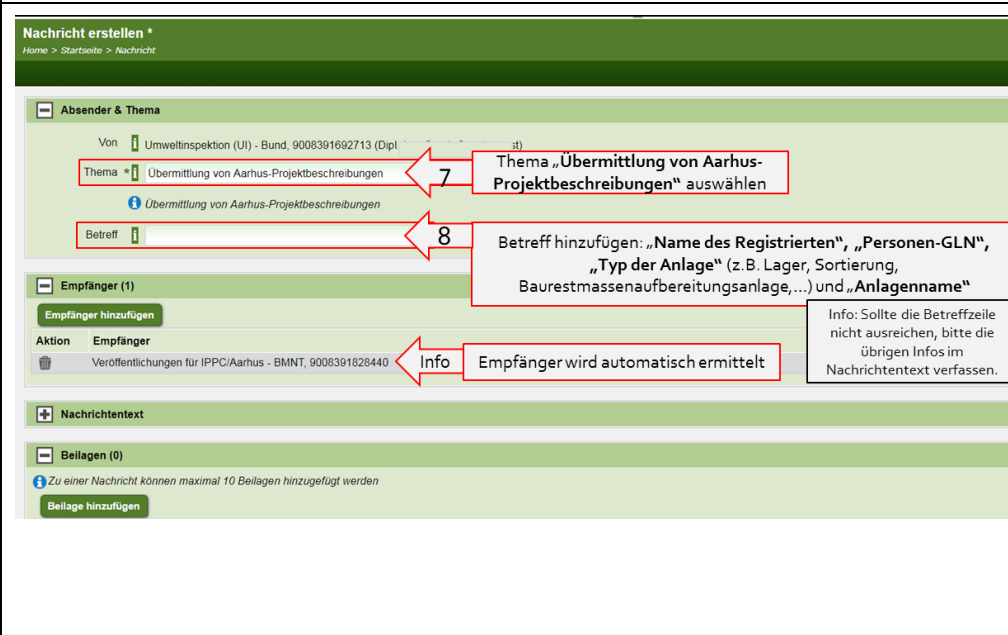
Nachricht erstellen *
Home > Startseite > Nachricht

Absender & Thema

Von i Umweltinspektion (UI) - Bund, 9008391692713 (Dipl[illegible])

Thema * i Übermittlung von Aarhus-Projektbeschreibungen

7

Thema „**Übermittlung von Aarhus-Projektbeschreibungen**" auswählen

Übermittlung von Aarhus-Projektbeschreibungen

Betreff i

8

Betreff hinzufügen: „**Name des Registrierten**", „**Personen-GLN**", „**Typ der Anlage**" (z.B. Lager, Sortierung, Baurestmassenaufbereitungsanlage,...) und „**Anlagenname**"

Empfänger (1)

Empfänger hinzufügen

Info: Sollte die Betreffzeile nicht ausreichen, bitte die übrigen Infos im Nachrichtentext verfassen.

| Aktion | Empfänger |
|---|---|
| | Veröffentlichungen für IPPC/Aarhus - BMNT, 9008391828440 |

Info

Empfänger wird automatisch ermittelt

Nachrichtentext

Beilagen (0)

Zu einer Nachricht können maximal 10 Beilagen hinzugefügt werden

Beilage hinzufügen